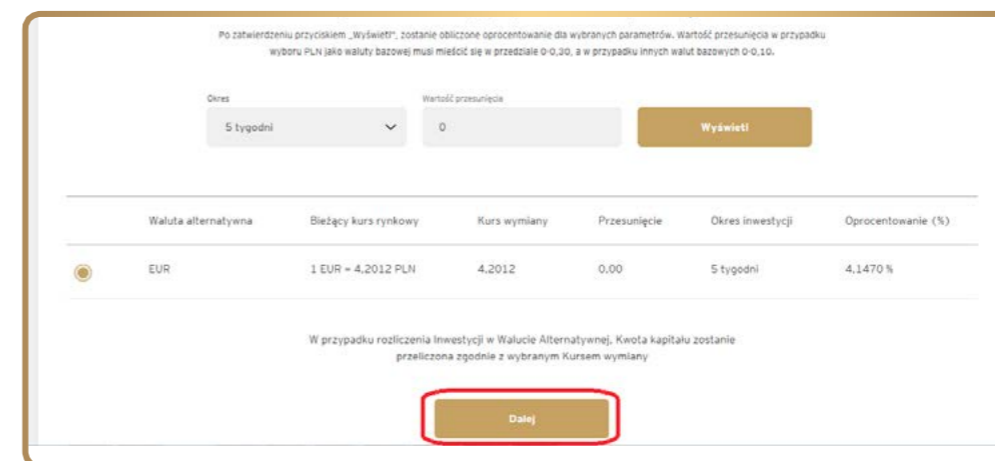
Po zatwierdzeniu przyciskiem „Wyświetl", zostanie obliczone oprocentowanie dla wybranych parametrów. Wartość przesunięcia w przypadku wyboru PLN jako waluty bazowej musi mieścić się w przedziale 0-0,30, a w przypadku innych walut bazowych 0-0,10.

Okres
5 tygodni

Wartość przesunięcia
0

Wyświetl

| | Waluta alternatywna | Bieżący kurs rynkowy | Kurs wymiany | Przesunięcie | Okres inwestycji | Oprocentowanie (%) |
|---|---|---|---|---|---|---|
| | EUR | 1 EUR = 4,2012 PLN | 4,2012 | 0,00 | 5 tygodni | 4,1470 % |

W przypadku rozliczenia Inwestycji w Walucie Alternatywnej, Kwota kapitału zostanie przeliczona zgodnie z wybranym Kursem wymiany

Dalej